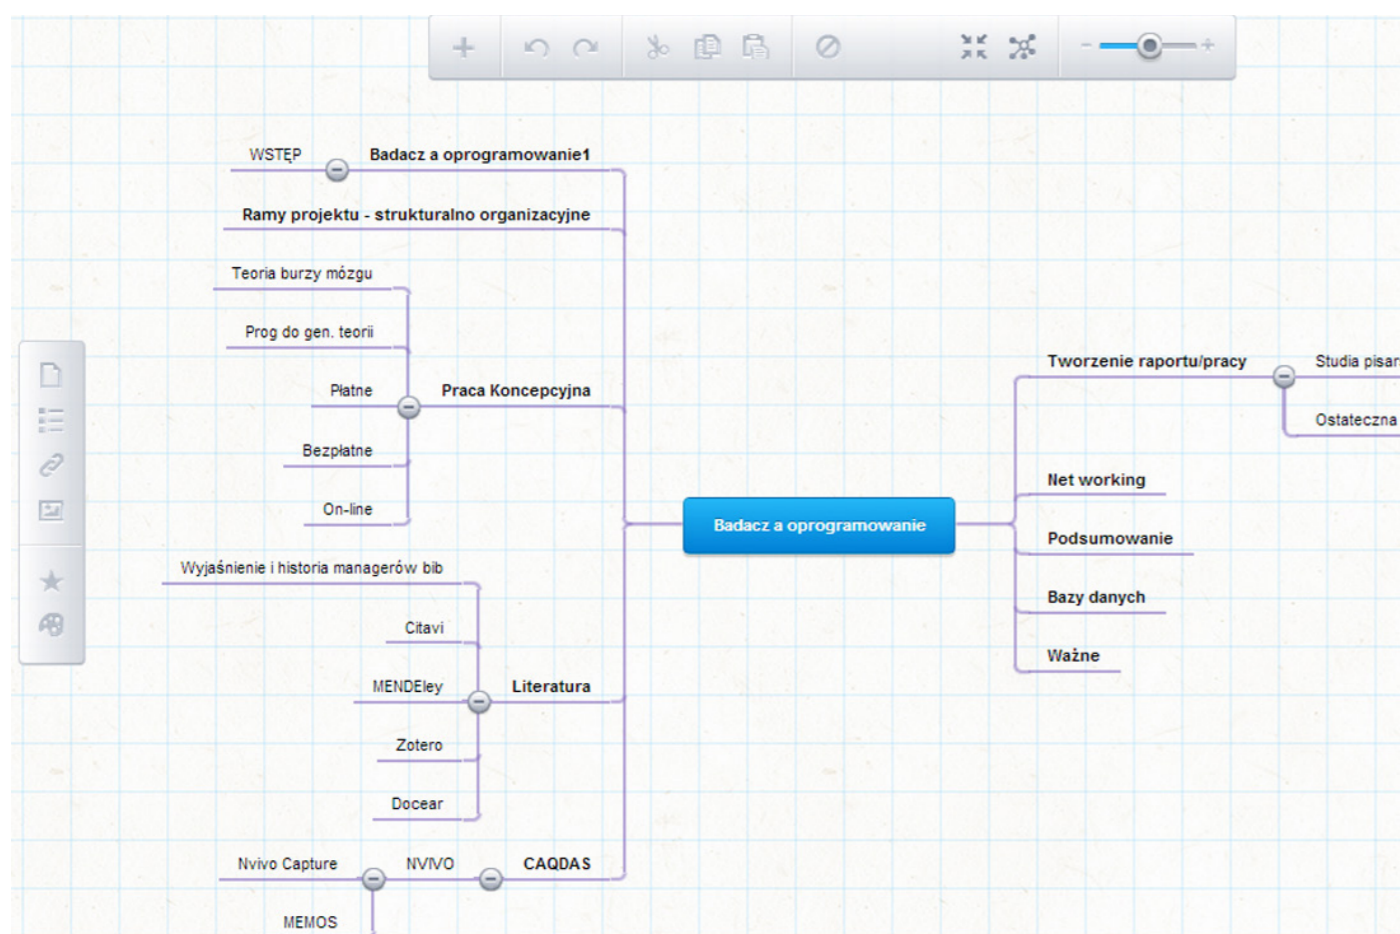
WSTĘP

Badacz a oprogramowanie1

Ramy projektu - strukturalno organizacyjne

Teoria burzy mózgu

Prog do gen. teorii

Płatne

Praca Koncepcyjna

Bezpłatne

On-line

Wyjaśnienie i historia managerów bib

Citavi

MENDEley

Literatura

Zotero

Docear

Nvivo Capture

NVIVO

CAQDAS

MEMOS

Badacz a oprogramowanie

Tworzenie raportu/pracy

Studia pisar

Ostateczna

Net working

Podsumowanie

Bazy danych

Ważne